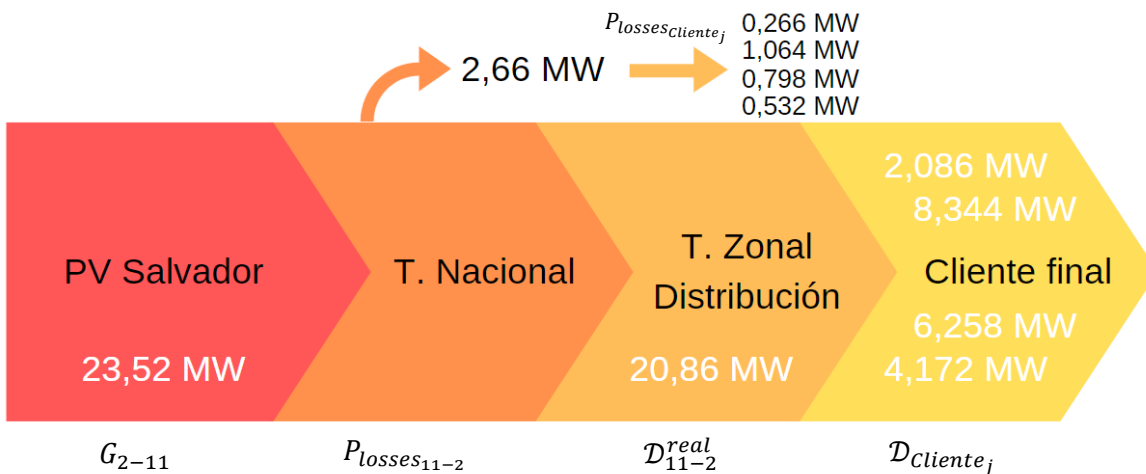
$P_{losses_{Cliente_j}}$

0,266 MW
1,064 MW
0,798 MW
0,532 MW

2,66 MW

PV Salvador

23,52 MW

T. Nacional

T. Zonal Distribución

20,86 MW

2,086 MW
8,344 MW

Cliente final

6,258 MW
4,172 MW

$G_{2-11}$

$P_{losses_{11-2}}$

$\mathcal{D}_{11-2}^{real}$

$\mathcal{D}_{Cliente_j}$